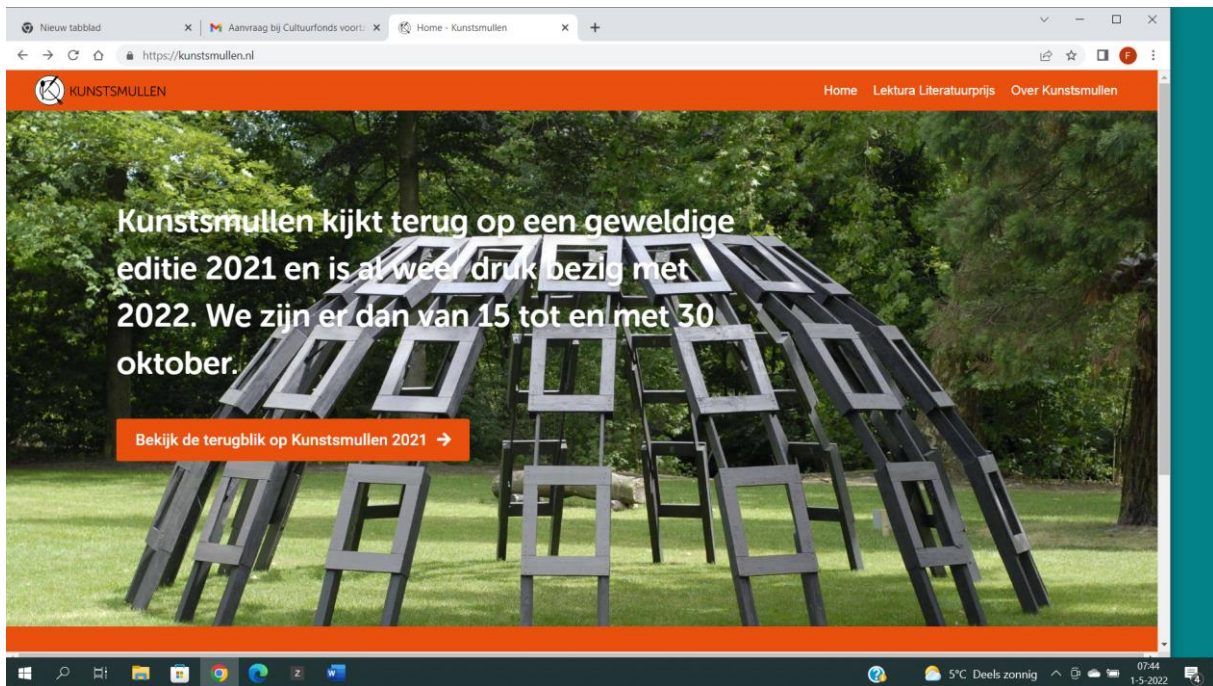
Nieuw tabblad
Aanvraag bij Cultuurfonds voort
Home - Kunstsmullen
https://kunstsmullen.nl

KUNSTSMULLEN
Home Lektura Literatuurprijs Over Kunstsmullen

Kunstsmullen kijkt terug op een geweldige editie 2021 en is al weer druk bezig met 2022. We zijn er dan van 15 tot en met 30 oktober.

Bekijk de terugblik op Kunstsmullen 2021 →

5°C Deels zonnig
07:44
1-5-2022
4